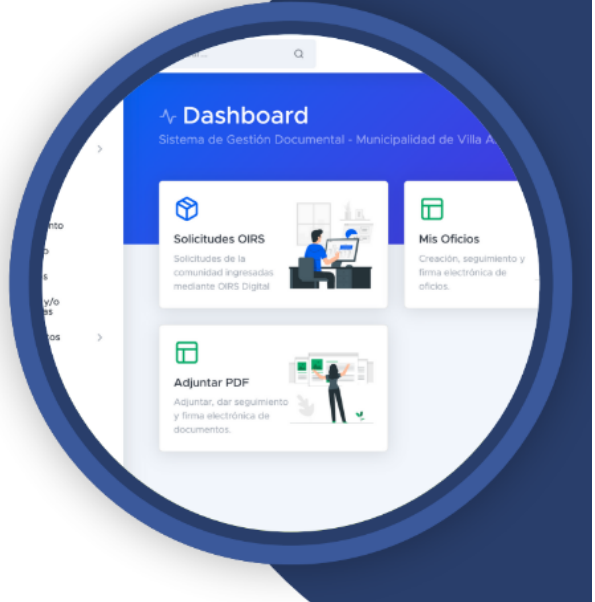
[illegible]...

Dashboard

Sistema de Gestión Documental - Municipalidad de Villa A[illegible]

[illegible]nto

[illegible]o

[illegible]s

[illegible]y/o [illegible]as

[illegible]os

Solicitudes OIRS

Solicitudes de la comunidad ingresadas mediante OIRS Digital

Mis Oficios

Creación, seguimiento y firma electrónica de oficios.

Adjuntar PDF

Adjuntar, dar seguimiento y firma electrónica de documentos.